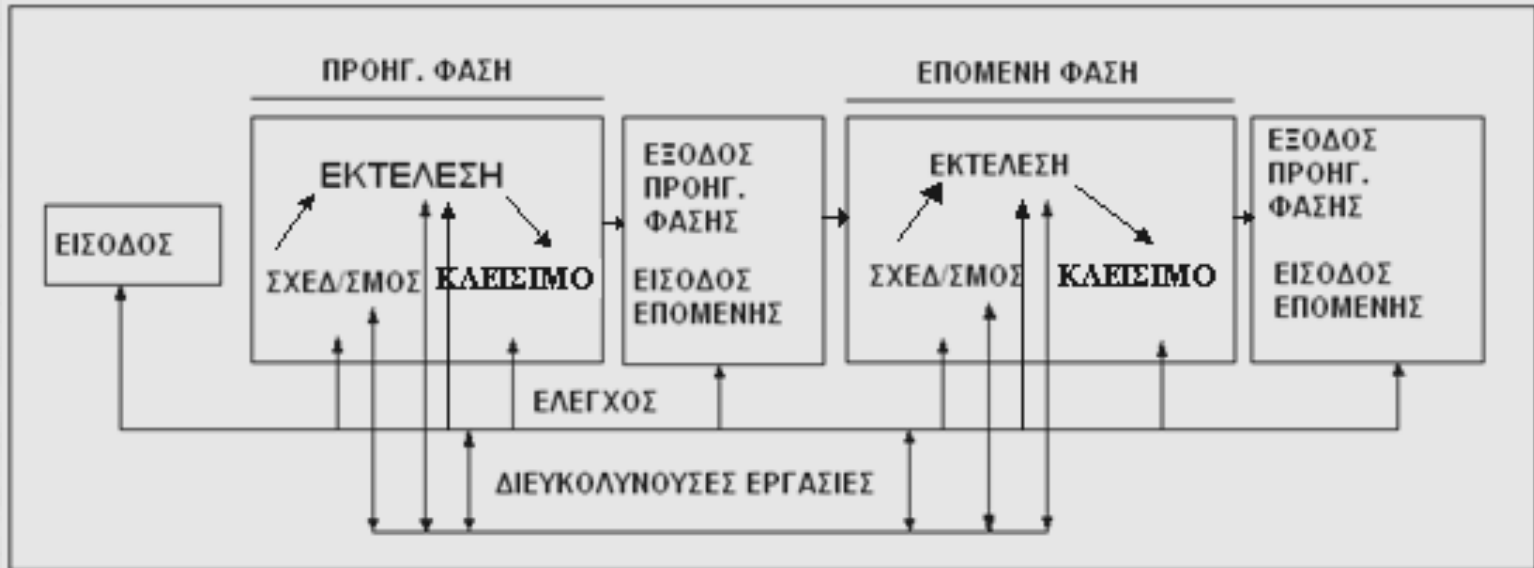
ΠΡΟΗΓ. ΦΑΣΗ

ΕΠΟΜΕΝΗ ΦΑΣΗ

ΕΙΣΟΔΟΣ

ΕΚΤΕΛΕΣΗ

ΣΧΕΔ/ΣΜΟΣ

ΚΛΕΙΣΙΜΟ

ΕΞΟΔΟΣ ΠΡΟΗΓ. ΦΑΣΗΣ

ΕΙΣΟΔΟΣ ΕΠΟΜΕΝΗΣ

ΕΚΤΕΛΕΣΗ

ΣΧΕΔ/ΣΜΟΣ

ΚΛΕΙΣΙΜΟ

ΕΞΟΔΟΣ ΠΡΟΗΓ. ΦΑΣΗΣ

ΕΙΣΟΔΟΣ ΕΠΟΜΕΝΗΣ

ΕΛΕΓΧΟΣ

ΔΙΕΥΚΟΛΥΝΟΥΣΕΣ ΕΡΓΑΣΙΕΣ